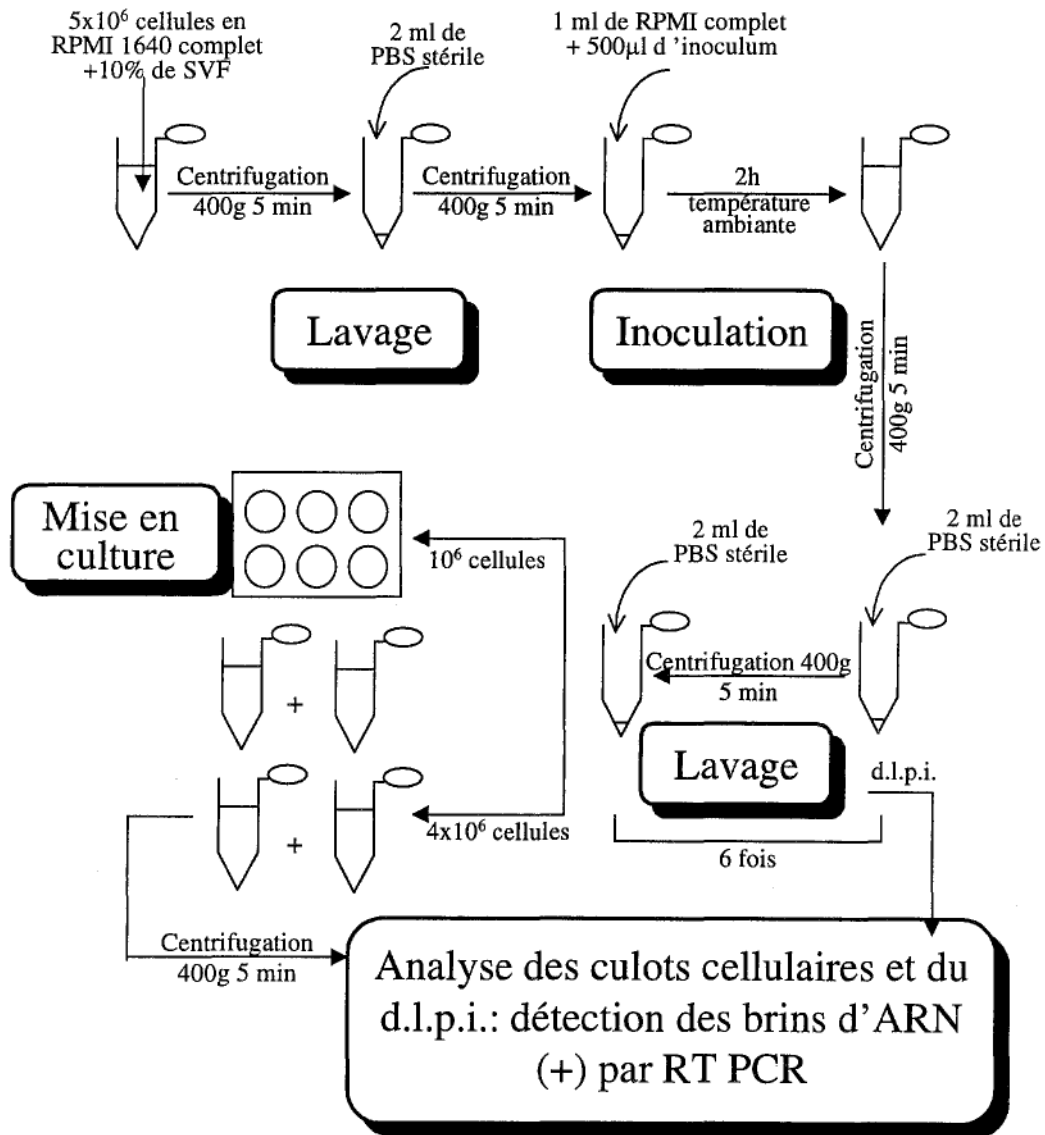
5x$10^6$ cellules en RPMI 1640 complet +10% de SVF

2 ml de PBS stérile

1 ml de RPMI complet + 500µl d 'inoculum

Centrifugation 400g 5 min

Centrifugation 400g 5 min

2h température ambiante

Lavage

Inoculation

Centrifugation 400g 5 min

Mise en culture

$10^6$ cellules

2 ml de PBS stérile

2 ml de PBS stérile

+

Centrifugation 400g 5 min

+

4x$10^6$ cellules

Lavage

d.l.p.i.

6 fois

Centrifugation 400g 5 min

Analyse des culots cellulaires et du d.l.p.i.: détection des brins d'ARN (+) par RT PCR